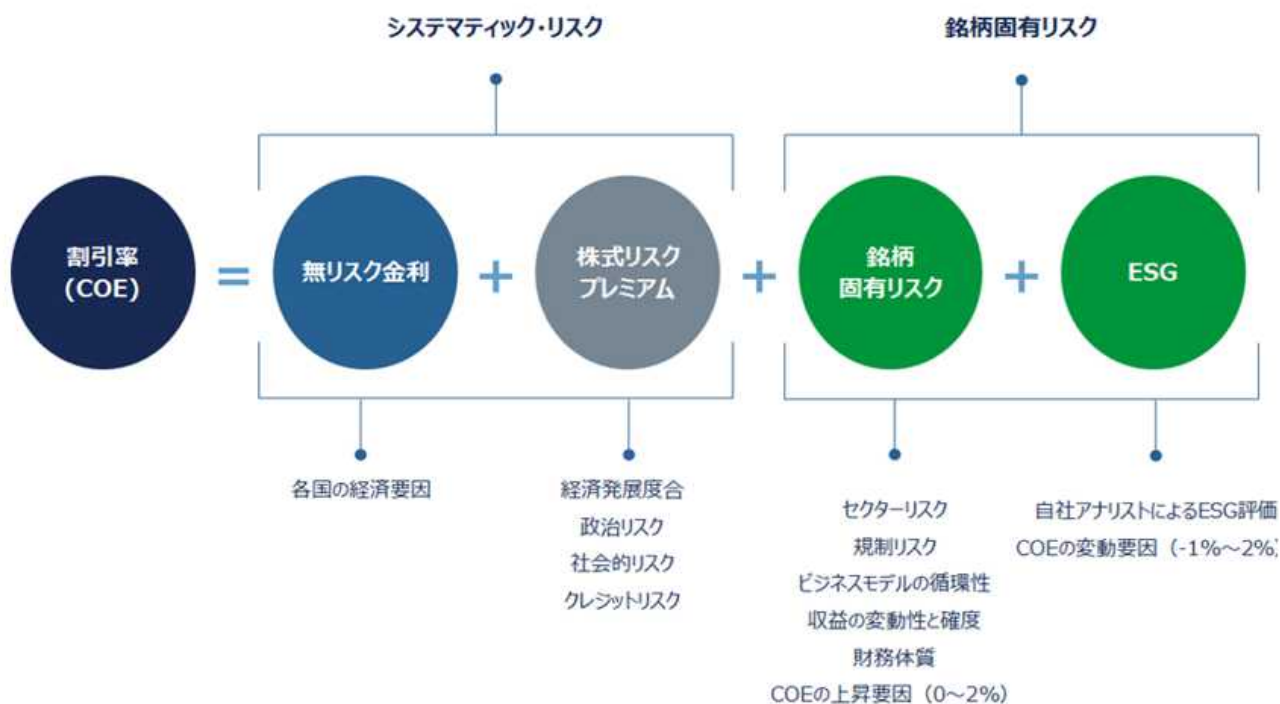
システマティック・リスク

銘柄固有リスク

割引率
(COE)

=

無リスク金利

+

株式リスク
プレミアム

+

銘柄
固有リスク

+

ESG

各国の経済要因

経済発展度合
政治リスク
社会的リスク
クレジットリスク

セクターリスク
規制リスク
ビジネスモデルの循環性
収益の変動性と確度
財務体質
COEの上昇要因（0～2%）

自社アナリストによるESG評価
COEの変動要因（-1%～2%）